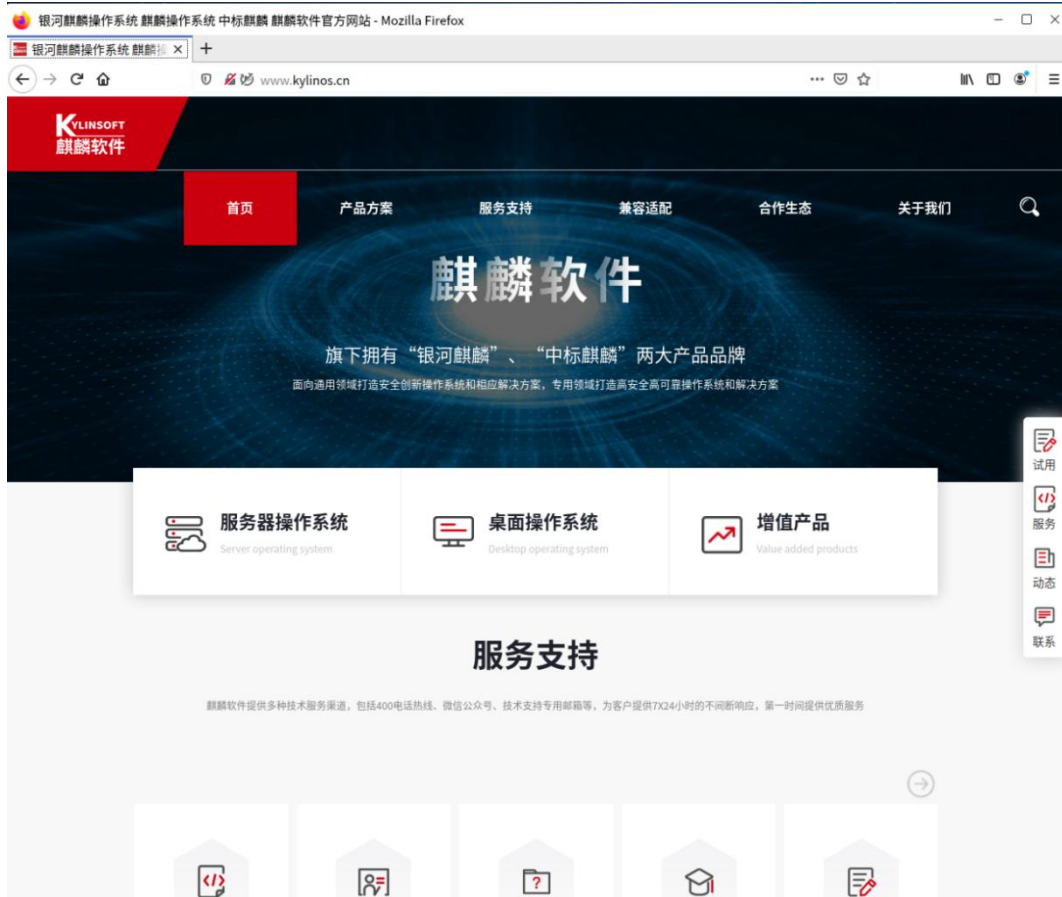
银河麒麟操作系统 麒麟操作系统 中标麒麟 麒麟软件官方网站 - Mozilla Firefox

银河麒麟操作系统 麒麟操

+

www.kylinos.cn

KYLINSOFT
麒麟软件

首页
产品方案
服务支持
兼容适配
合作生态
关于我们

麒麟软件

旗下拥有“银河麒麟”、“中标麒麟”两大产品品牌

面向通用领域打造安全创新操作系统和相应解决方案，专用领域打造高安全高可靠操作系统和解决方案

试用
服务
动态
联系

服务器操作系统
Server operating system

桌面操作系统
Desktop operating system

增值产品
Value added products

服务支持

麒麟软件提供多种技术服务渠道，包括400电话热线、微信公众号、技术支持专用邮箱等，为客户提供7X24小时的不间断响应，第一时间提供优质服务